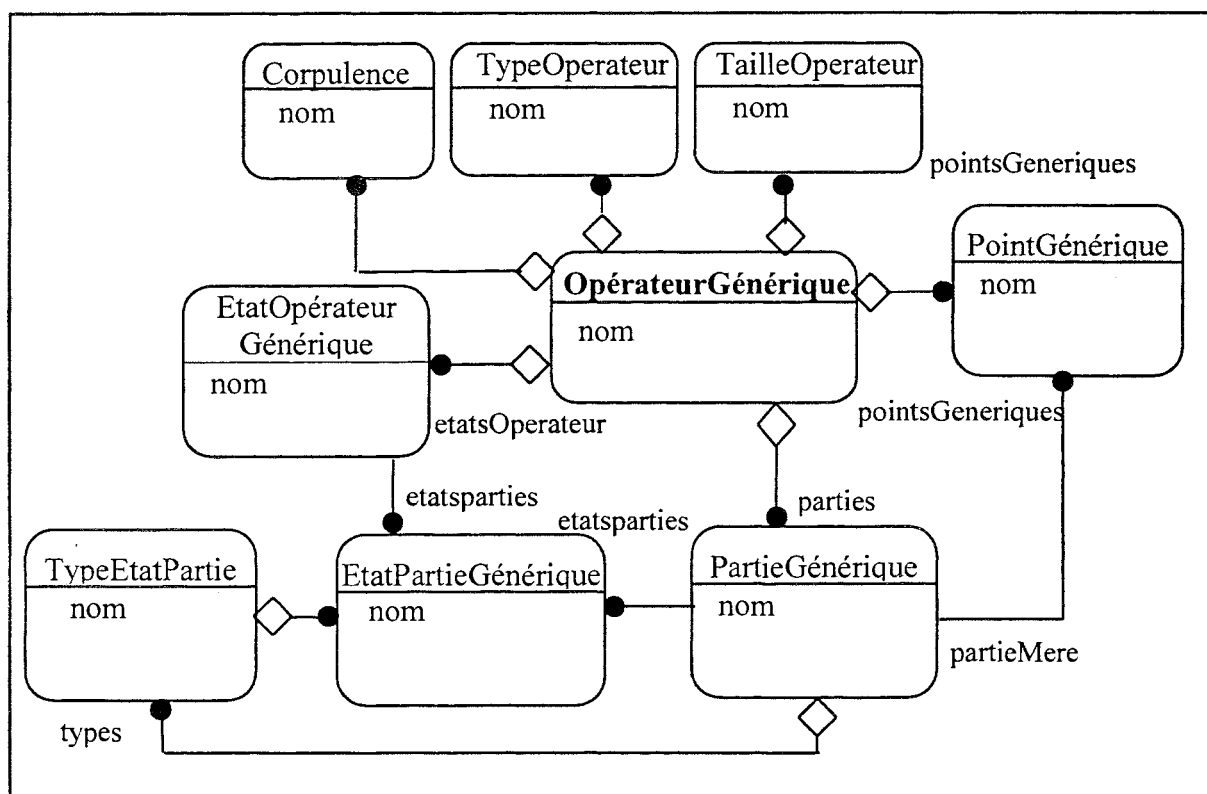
Corpulence
nom

TypeOperateur
nom

TailleOperateur
nom

pointsGeneriques

PointGénérique
nom

OpérateurGénérique
nom

EtatOpérateur Générique
nom

etatsOperateur

pointsGeneriques

etatsparties

etatsparties

parties

TypeEtatPartie
nom

EtatPartieGénérique
nom

PartieGénérique
nom

partieMere

types